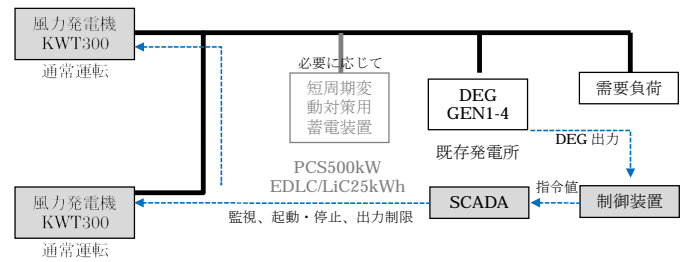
風力発電機
KWT300

通常運転

必要に応じて

短周期変
動対策用
蓄電装置

DEG
GEN1-4

需要負荷

既存発電所

DEG 出力

PCS500kW
EDLC/LiC25kWh

風力発電機
KWT300

通常運転

SCADA

指令値

制御装置

監視、起動・停止、出力制限